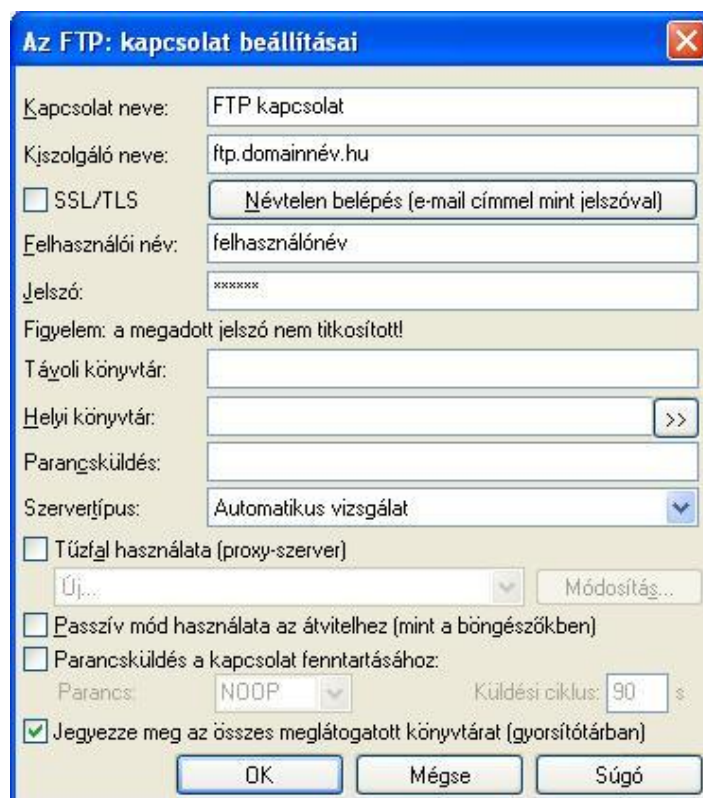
Az FTP: kapcsolat beállításai

Kapcsolat neve: FTP kapcsolat

Kiszolgáló neve: ftp.domainnév.hu

SSL/TLS

Névtelen belépés (e-mail címmel mint jelszóval)

Felhasználói név: felhasználónév

Jelszó: ******

Figyelem: a megadott jelszó nem titkosított!

Távoli könyvtár:

Helyi könyvtár: >>

Parancsküldés:

Szervertípus: Automatikus vizsgálat

Tűzfal használata (proxy-szerver)

Új...

Módosítás...

Passzív mód használata az átvitelhez (mint a böngészőkben)

Parancsküldés a kapcsolat fenntartásához:

Parancs: NOOP

Küldési ciklus: 90 s

Jegyezze meg az összes meglátogatott könyvtárat (gyorsítótárban)

OK

Mégse

Súgó